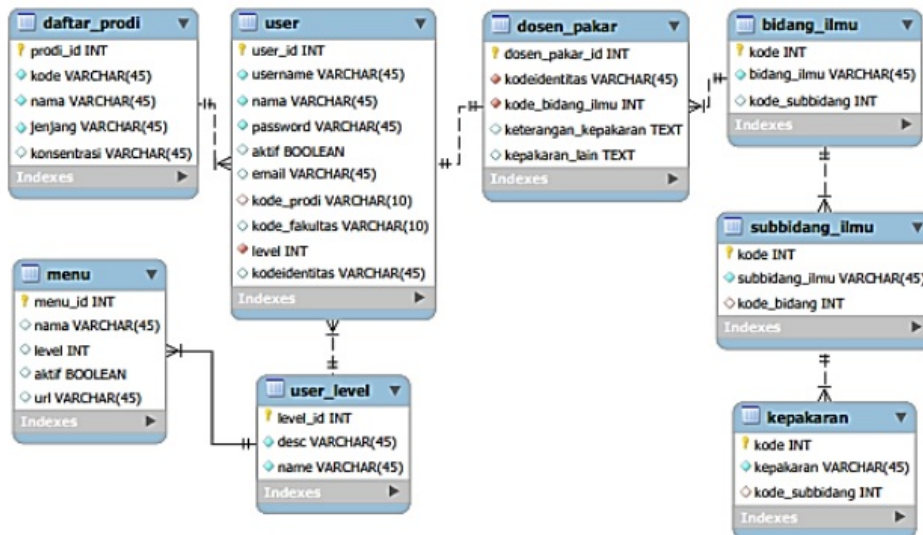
daftar_prodi
prodi_id INT
kode VARCHAR(45)
nama VARCHAR(45)
jenjang VARCHAR(45)
konsentrasi VARCHAR(45)
Indexes

user
user_id INT
username VARCHAR(45)
nama VARCHAR(45)
password VARCHAR(45)
aktif BOOLEAN
email VARCHAR(45)
kode_prodi VARCHAR(10)
kode_fakultas VARCHAR(10)
level INT
kodeidentitas VARCHAR(45)
Indexes

dosen_pakar
dosen_pakar_id INT
kodeidentitas VARCHAR(45)
kode_bidang_ilmu INT
keterangan_kepakaran TEXT
kepakaran_lain TEXT
Indexes

bidang_ilmu
kode INT
bidang_ilmu VARCHAR(45)
kode_subbidang INT
Indexes

subbidang_ilmu
kode INT
subbidang_ilmu VARCHAR(45)
kode_bidang INT
Indexes

menu
menu_id INT
nama VARCHAR(45)
level INT
aktif BOOLEAN
url VARCHAR(45)
Indexes

user_level
level_id INT
desc VARCHAR(45)
name VARCHAR(45)
Indexes

kepakaran
kode INT
kepakaran VARCHAR(45)
kode_subbidang INT
Indexes